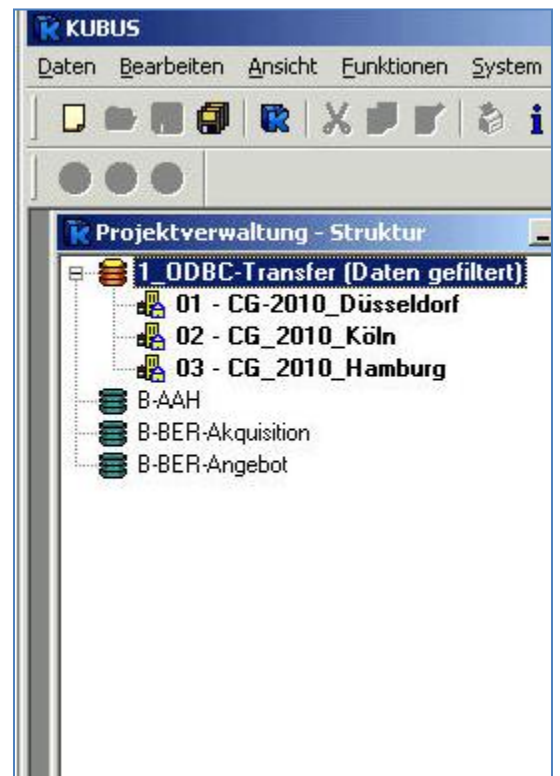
KUBUS

Daten Bearbeiten Ansicht Funktionen System

Projektverwaltung - Struktur

1_ODBC-Transfer (Daten gefiltert)
01 - CG-2010_Düsseldorf
02 - CG_2010_Köln
03 - CG_2010_Hamburg
B-AAH
B-BER-Akquisition
B-BER-Angebot